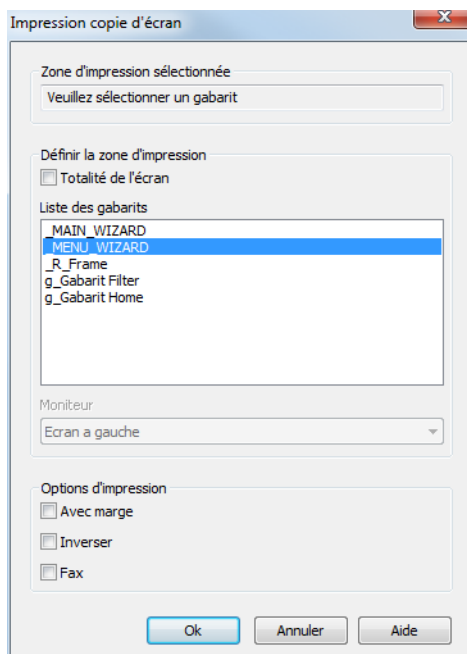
Impression copie d'écran

Zone d'impression sélectionnée
Veuillez sélectionner un gabarit

Définir la zone d'impression
Totalité de l'écran
Liste des gabarits
_MAIN_WIZARD
_MENU_WIZARD
_R_Frame
g_Gabarit Filter
g_Gabarit Home

Moniteur
Ecran a gauche

Options d'impression
Avec marge
Inverser
Fax

Ok
Annuler
Aide